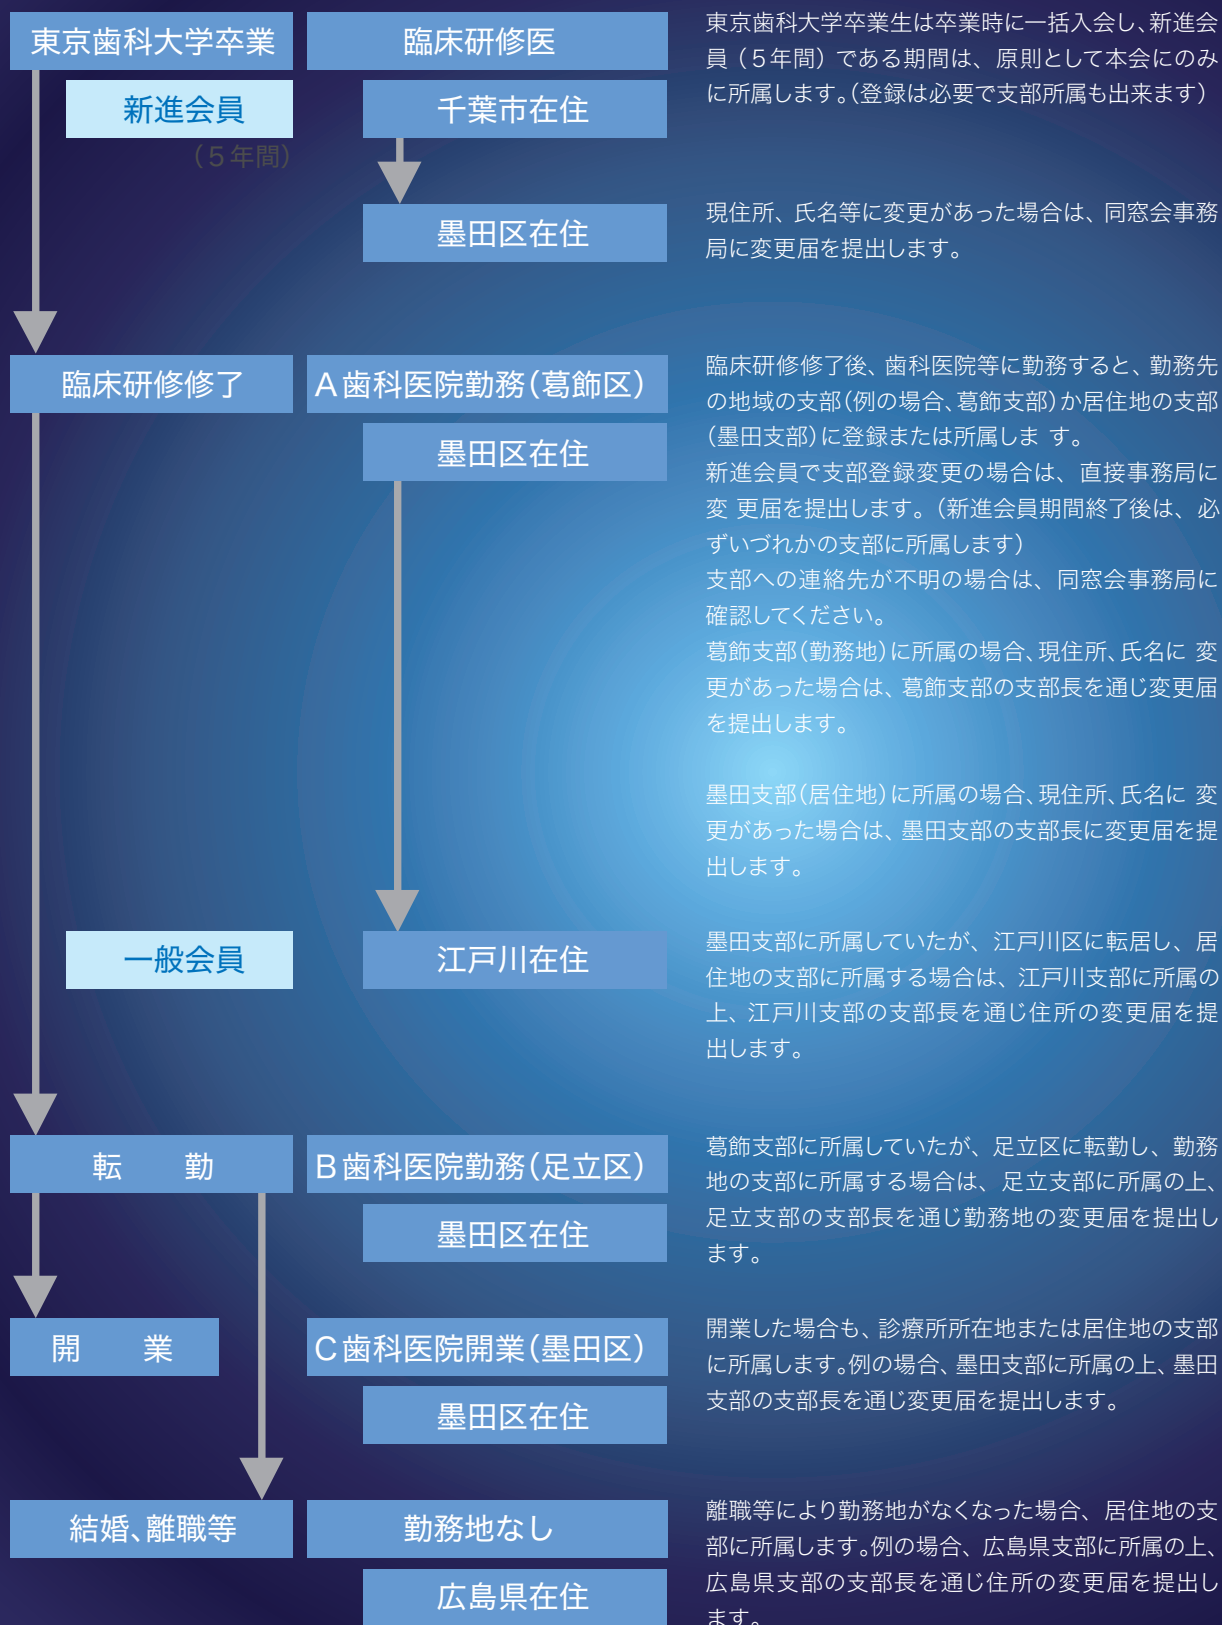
東京歯科大学卒業

臨床研修医

東京歯科大学卒業生は卒業時に一括入会し、新進会員（5年間）である期間は、原則として本会にのみに所属します。(登録は必要で支部所属も出来ます)

新進会員
（5年間）

千葉市在住

墨田区在住

現住所、氏名等に変更があった場合は、同窓会事務局に変更届を提出します。

臨床研修修了

A歯科医院勤務(葛飾区)

墨田区在住

臨床研修修了後、歯科医院等に勤務すると、勤務先の地域の支部(例の場合、葛飾支部)か居住地の支部(墨田支部)に登録または所属しま す。
新進会員で支部登録変更の場合は、直接事務局に変 更届を提出します。(新進会員期間終了後は、必ずいづれかの支部に所属します)
支部への連絡先が不明の場合は、同窓会事務局に確認してください。
葛飾支部(勤務地)に所属の場合、現住所、氏名に 変更があった場合は、葛飾支部の支部長を通じ変更届を提出します。

墨田支部(居住地)に所属の場合、現住所、氏名に 変更があった場合は、墨田支部の支部長に変更届を提出します。

一般会員

江戸川在住

墨田支部に所属していたが、江戸川区に転居し、居住地の支部に所属する場合は、江戸川支部に所属の上、江戸川支部の支部長を通じ住所の変更届を提出します。

転　　勤

B歯科医院勤務(足立区)

墨田区在住

葛飾支部に所属していたが、足立区に転勤し、勤務地の支部に所属する場合は、足立支部に所属の上、足立支部の支部長を通じ勤務地の変更届を提出します。

開　　業

C歯科医院開業(墨田区)

墨田区在住

開業した場合も、診療所所在地または居住地の支部に所属します。例の場合、墨田支部に所属の上、墨田支部の支部長を通じ変更届を提出します。

結婚、離職等

勤務地なし

広島県在住

離職等により勤務地がなくなった場合、居住地の支部に所属します。例の場合、広島県支部に所属の上、広島県支部の支部長を通じ住所の変更届を提出します。